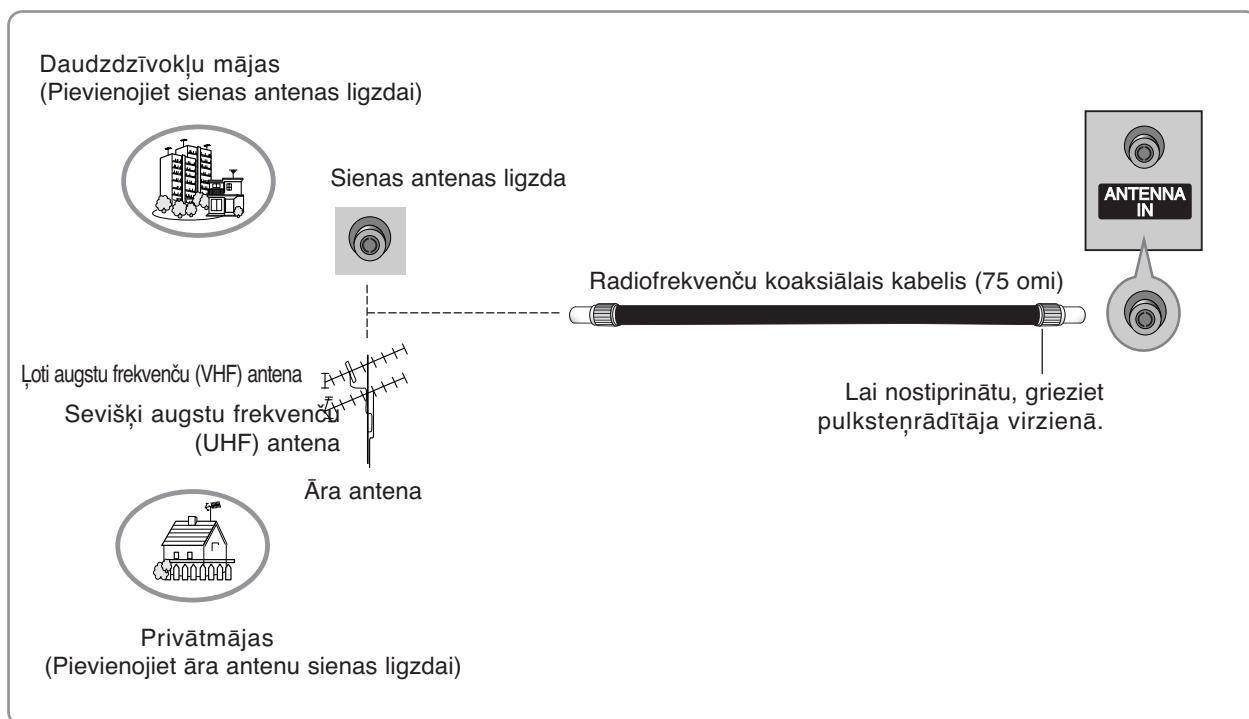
Daudzdzīvokļu mājas
(Pievienojiet sienas antenas ligzdai)

Sienas antenas ligzda

ANTENNA IN

Radiofrekvenču koaksiālais kabelis (75 omi)

Ļoti augstu frekvenču (VHF) antena

Sevišķi augstu frekvenču (UHF) antena

Āra antena

Lai nostiprinātu, grieziet pulksteņrādītāja virzienā.

Privātmājas
(Pievienojiet āra antenu sienas ligzdai)